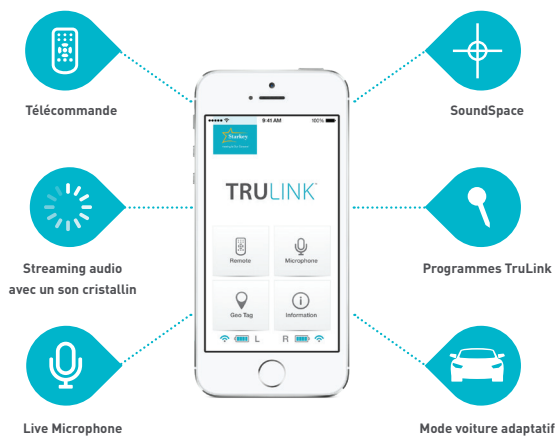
Télécommande

Streaming audio avec un son cristallin

Live Microphone

SoundSpace

Programmes TruLink

Mode voiture adaptatif

9:41 AM

100%

Starkey

TRULINK

Remote

Microphone

Geo Tag

Information

L

R